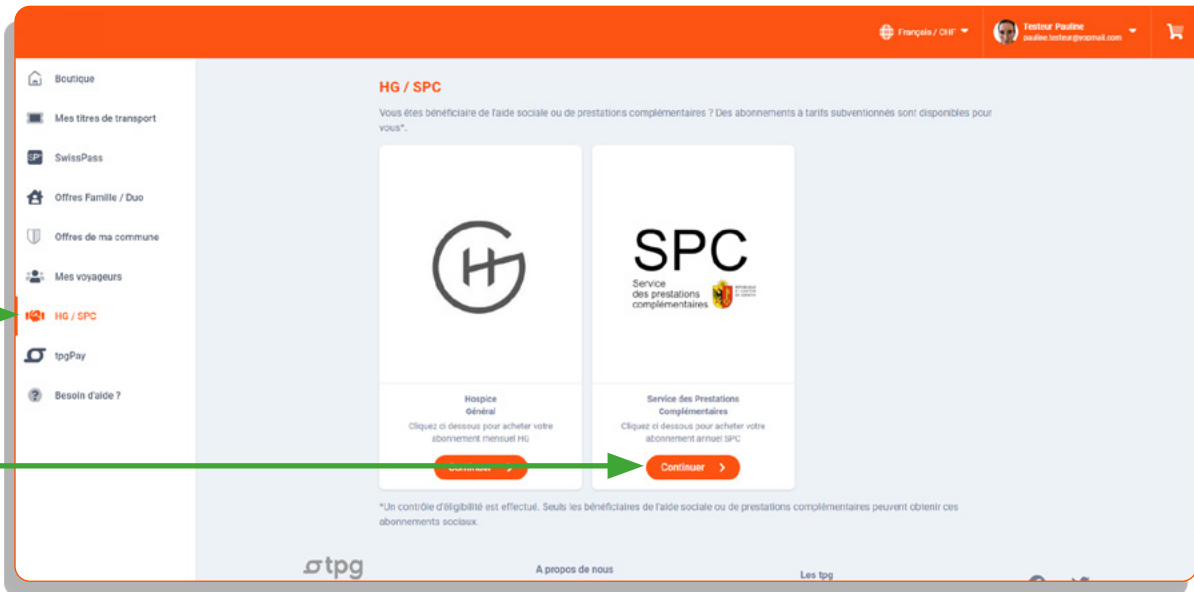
Français / CHF

Testeur Pauline
pauline.testeur@yopmail.com

Boutique
Mes titres de transport
SwissPass
Offres Famille / Duo
Offres de ma commune
Mes voyageurs
HG / SPC
tpgPay
Besoin d'aide ?

HG / SPC

Vous êtes bénéficiaire de l'aide sociale ou de prestations complémentaires ? Des abonnements à tarifs subventionnés sont disponibles pour vous*.

SPC
Service des prestations complémentaires

Hospice
Général
Cliquez ci dessous pour acheter votre abonnement mensuel HG
Continuer

Service des Prestations Complémentaires
Cliquez ci dessous pour acheter votre abonnement annuel SPC
Continuer

*Un contrôle d'éligibilité est effectué. Seuls les bénéficiaires de l'aide sociale ou de prestations complémentaires peuvent obtenir ces abonnements sociaux.

tpg
A propos de nous
Les tpg